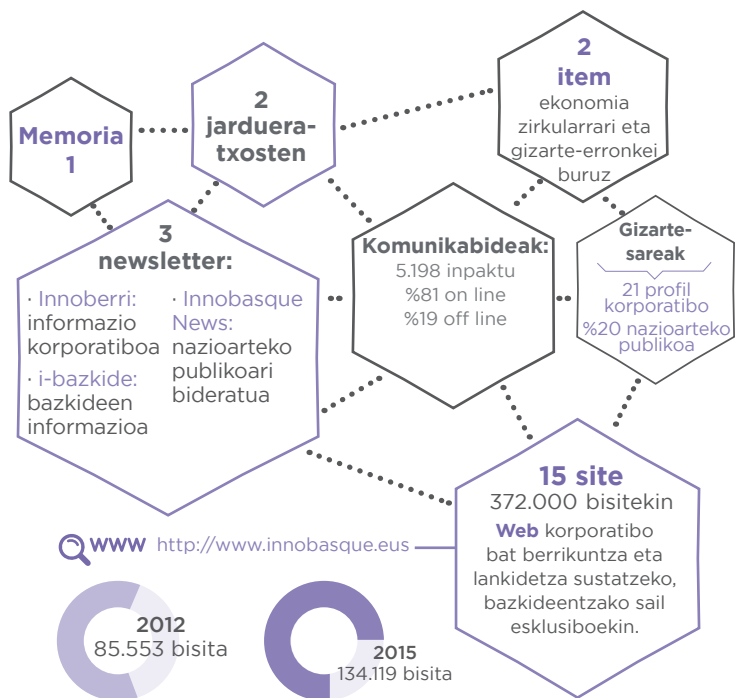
Memoria 1

2 jarduera-txosten

2 item
ekonomia zirkularrari eta gizarte-erronkei buruz

3 newsletter:
· Innoberri: informazio korporatiboa
· i-bazkide: bazkideen informazioa
· Innobasque News: nazioarteko publikoari bideratua

Komunikabideak:
5.198 inpaktu
%81 on line
%19 off line

Gizarte-sareak
21 profil korporatibo
%20 nazioarteko publikoa

15 site
372.000 bisitekin
Web korporatibo bat berrikuntza eta lankidetza sustatzeko, bazkideentzako sail esklusiboekin.

WWW http://www.innobasque.eus

2012
85.553 bisita

2015
134.119 bisita